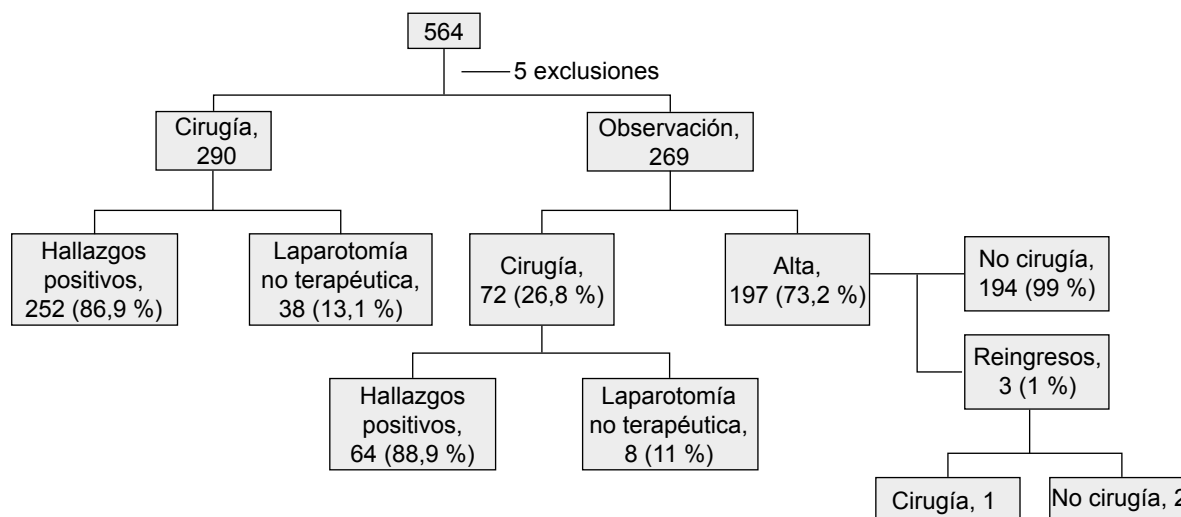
564

5 exclusiones

Cirugía, 290

Observación, 269

Hallazgos positivos, 252 (86,9 %)

Laparotomía no terapéutica, 38 (13,1 %)

Cirugía, 72 (26,8 %)

Alta, 197 (73,2 %)

No cirugía, 194 (99 %)

Reingresos, 3 (1 %)

Hallazgos positivos, 64 (88,9 %)

Laparotomía no terapéutica, 8 (11 %)

Cirugía, 1

No cirugía, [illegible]